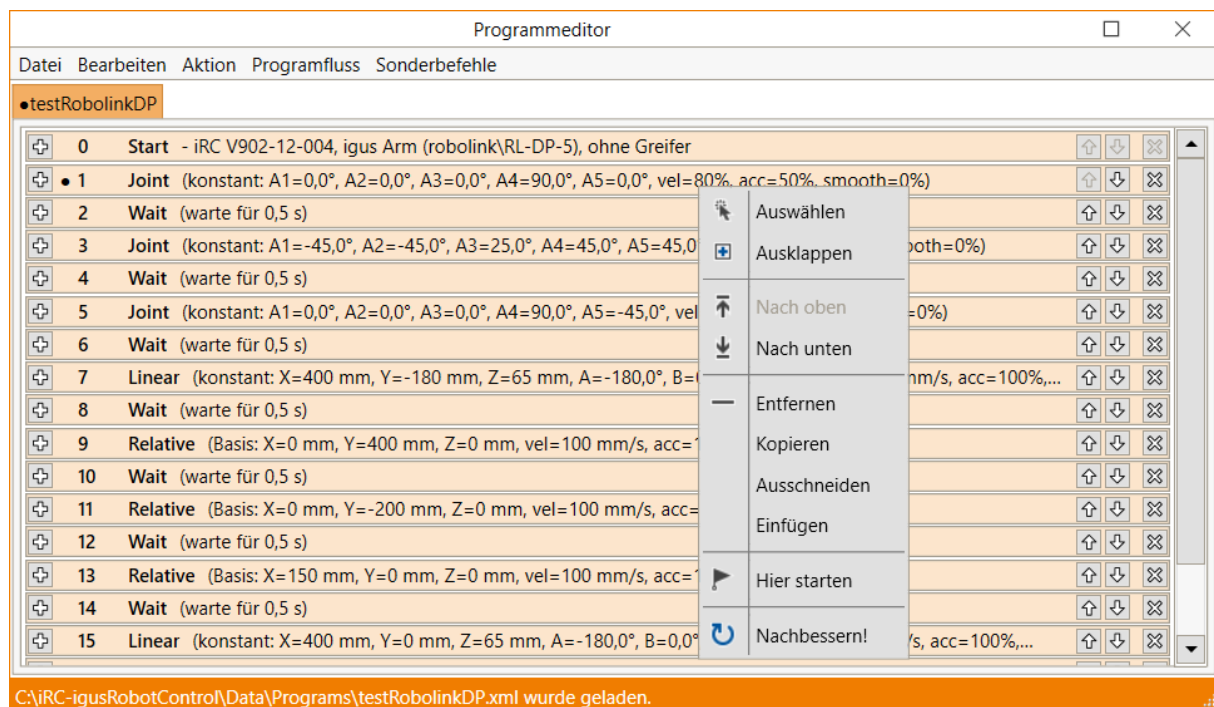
Programmeditor

Datei Bearbeiten Aktion Programfluss Sonderbefehle

●testRobolinkDP

0 Start - iRC V902-12-004, igus Arm (robolink\RL-DP-5), ohne Greifer
● 1 Joint (konstant: A1=0,0°, A2=0,0°, A3=0,0°, A4=90,0°, A5=0,0°, vel=80%, acc=50%, smooth=0%)
2 Wait (warte für 0,5 s)
3 Joint (konstant: A1=-45,0°, A2=-45,0°, A3=25,0°, A4=45,0°, A5=45,0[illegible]ooth=0%)
4 Wait (warte für 0,5 s)
5 Joint (konstant: A1=0,0°, A2=0,0°, A3=0,0°, A4=90,0°, A5=-45,0°, vel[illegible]=0%)
6 Wait (warte für 0,5 s)
7 Linear (konstant: X=400 mm, Y=-180 mm, Z=65 mm, A=-180,0°, B=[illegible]mm/s, acc=100%,...
8 Wait (warte für 0,5 s)
9 Relative (Basis: X=0 mm, Y=400 mm, Z=0 mm, vel=100 mm/s, acc=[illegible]
10 Wait (warte für 0,5 s)
11 Relative (Basis: X=0 mm, Y=-200 mm, Z=0 mm, vel=100 mm/s, acc=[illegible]
12 Wait (warte für 0,5 s)
13 Relative (Basis: X=150 mm, Y=0 mm, Z=0 mm, vel=100 mm/s, acc=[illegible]
14 Wait (warte für 0,5 s)
15 Linear (konstant: X=400 mm, Y=0 mm, Z=65 mm, A=-180,0°, B=0,0°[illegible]/s, acc=100%,...

Auswählen
Ausklappen
Nach oben
Nach unten
Entfernen
Kopieren
Ausschneiden
Einfügen
Hier starten
Nachbessern!

C:\iRC-igusRobotControl\Data\Programs\testRobolinkDP.xml wurde geladen.